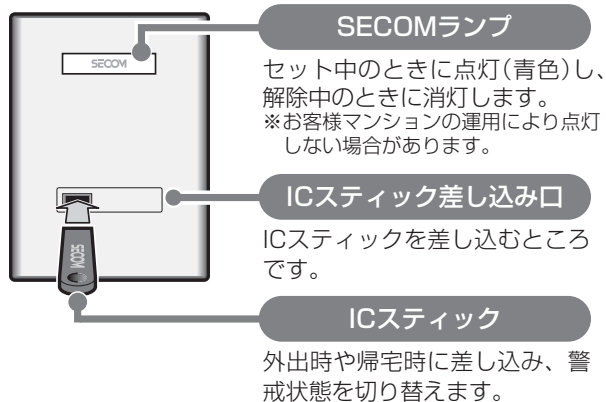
SECOM

SECOM

SECOMランプ

セット中のときに点灯(青色)し、解除中のときに消灯します。
※お客様マンションの運用により点灯しない場合があります。

ICスティック差し込み口

ICスティックを差し込むところです。

ICスティック

外出時や帰宅時に差し込み、警戒状態を切り替えます。